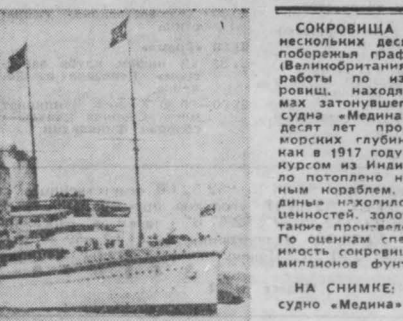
СОКРОВИЩА
нескольких деся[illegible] побережья граф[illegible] (Великобритания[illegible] работы по из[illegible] ровищ, находя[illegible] мах затонувшего судна «Медина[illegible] десят лет про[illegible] морских глубин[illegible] как в 1917 году курсом из Инди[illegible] ло потоплено н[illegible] ным кораблем. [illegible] дины» находило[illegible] ценностей, золо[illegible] также произведе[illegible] По оценкам спе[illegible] имость сокровищ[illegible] миллионов фунт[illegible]

НА СНИМКЕ: судно «Медина»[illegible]